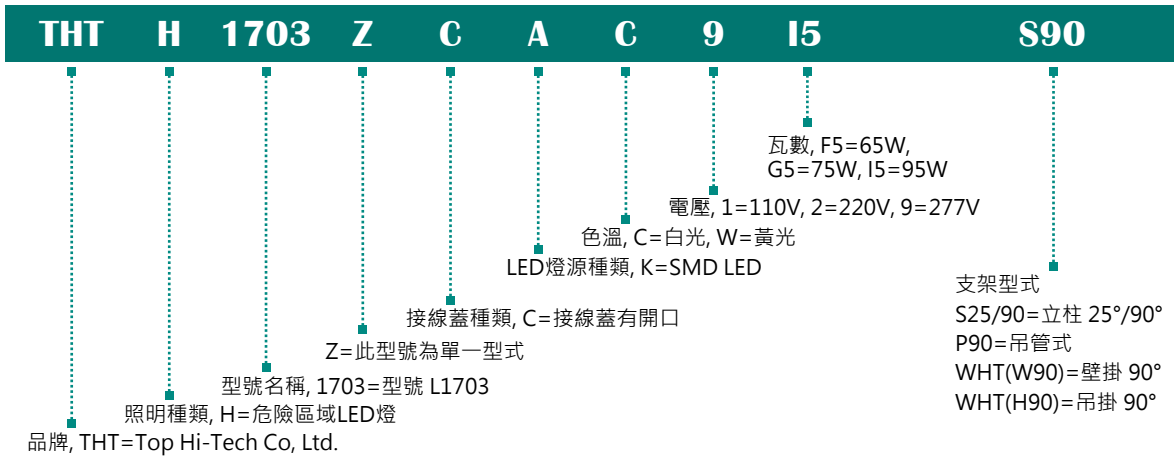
THT H 1703 Z C A C 9 I5 S90

瓦數, F5=65W, G5=75W, I5=95W

電壓, 1=110V, 2=220V, 9=277V

色溫, C=白光, W=黃光

LED燈源種類, K=SMD LED

支架型式
S25/90=立柱 25°/90°
P90=吊管式
WHT(W90)=壁掛 90°
WHT(H90)=吊掛 90°

接線蓋種類, C=接線蓋有開口

Z=此型號為單一型式

型號名稱, 1703=型號 L1703

照明種類, H=危險區域LED燈

品牌, THT=Top Hi-Tech Co, Ltd.